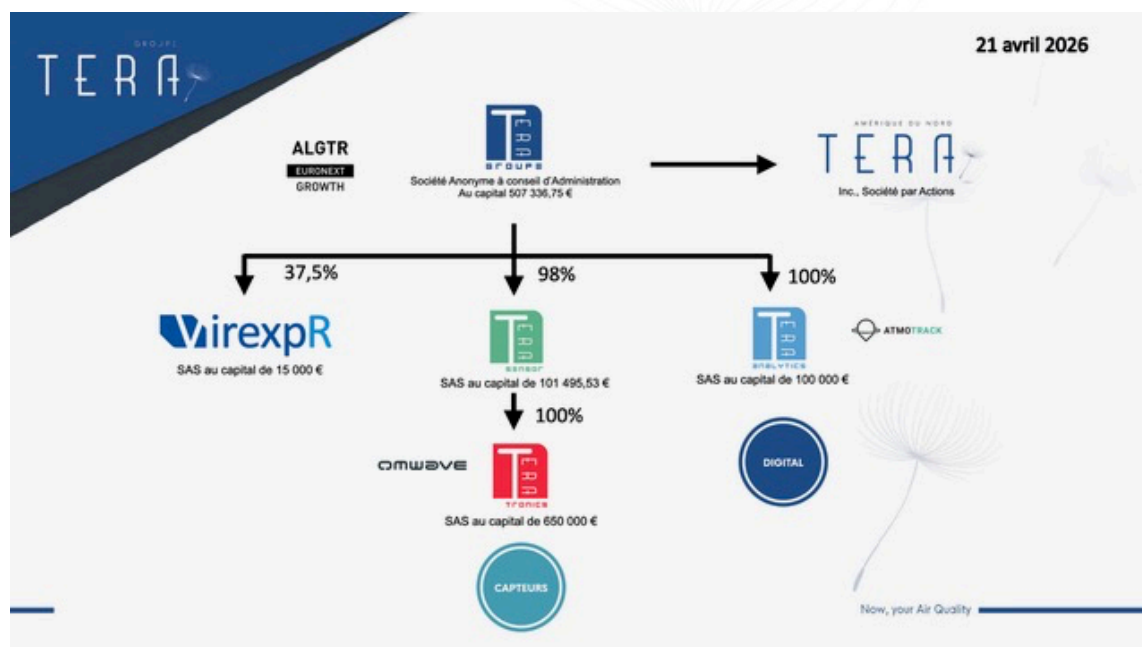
GROUPE
TERA

21 avril 2026

ALGTR
EURONEXT
GROWTH

TERA
GROUPE
Société Anonyme à conseil d'Administration
Au capital 507 336,75 €

AMÉRIQUE DU NORD
TERA
Inc., Société par Actions

37,5%

98%

100%

VirexpR
SAS au capital de 15 000 €

TERA
sensor
SAS au capital de 101 495,53 €

100%

TERA
analytics
SAS au capital de 100 000 €

ATMOTRACK

omwave

TERA
tronics
SAS au capital de 650 000 €

DIGITAL

CAPTEURS

Now, your Air Quality